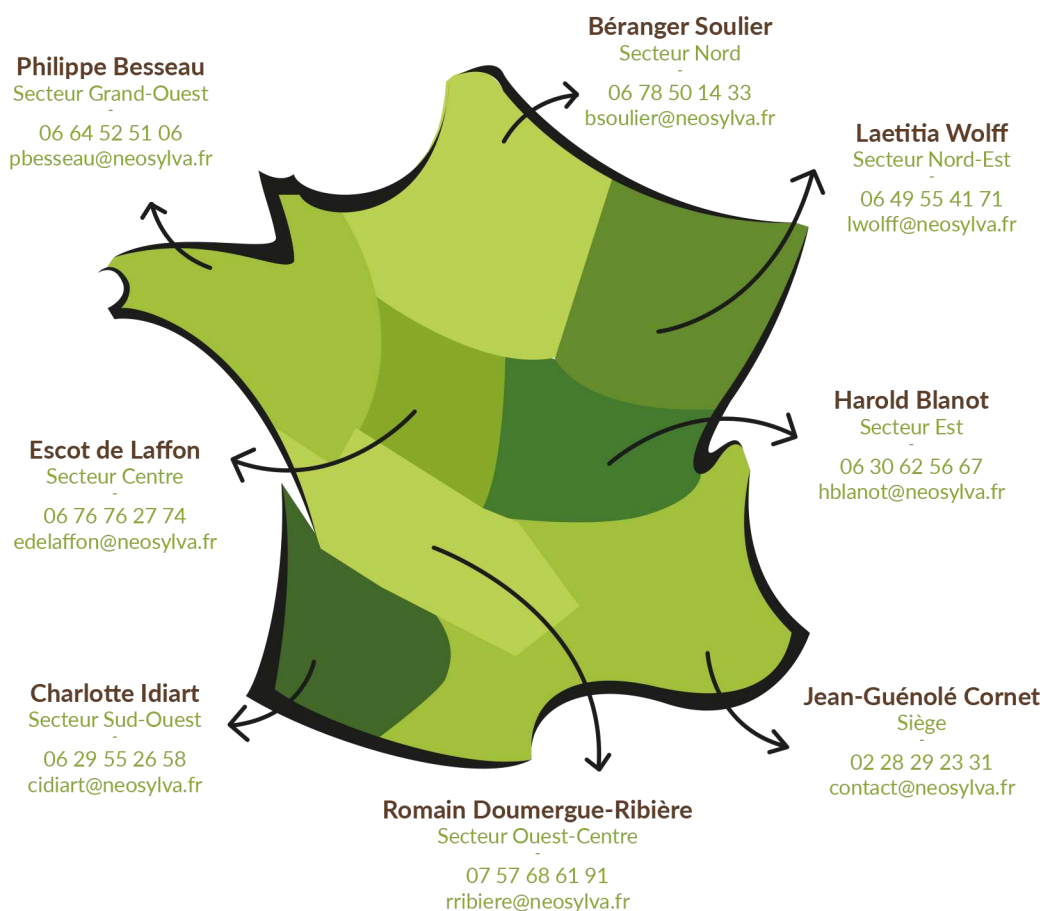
Philippe Besseau
Secteur Grand-Ouest
-
06 64 52 51 06
pbesseau@neosylva.fr

Béranger Soulier
Secteur Nord
-
06 78 50 14 33
bsoulier@neosylva.fr

Laetitia Wolff
Secteur Nord-Est
-
06 49 55 41 71
lwolff@neosylva.fr

Harold Blanot
Secteur Est
-
06 30 62 56 67
hblanot@neosylva.fr

Escot de Laffon
Secteur Centre
-
06 76 76 27 74
edelaffon@neosylva.fr

Charlotte Idiart
Secteur Sud-Ouest
-
06 29 55 26 58
cidiart@neosylva.fr

Jean-Guénolé Cornet
Siège
-
02 28 29 23 31
contact@neosylva.fr

Romain Doumergue-Ribière
Secteur Ouest-Centre
-
07 57 68 61 91
rribiere@neosylva.fr